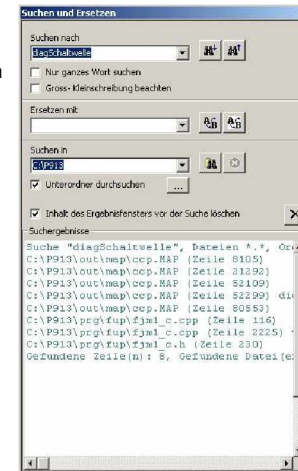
Suchen und Ersetzen

Suchen nach
diagSchaltwelle

Nur ganzes Wort suchen

Gross- kleinschreibung beachten

Ersetzen mit

Suchen in
C:\P913

Unterordner durchsuchen

...

Inhalt des Ergebnisfensters vor der Suche löschen

Suchergebnisse

Suche "diagSchaltwelle", Dateien *.*, Or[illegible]
C:\P913\out\map\ccp.MAP (Zeile 8105)
C:\P913\out\map\ccp.MAP (Zeile 21292)
C:\P913\out\map\ccp.MAP (Zeile 52109)
C:\P913\out\map\ccp.MAP (Zeile 52299) di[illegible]
C:\P913\out\map\ccp.MAP (Zeile 80553)
C:\P913\prg\fup\fjm1_c.cpp (Zeile 116)
C:\P913\prg\fup\fjm1_c.cpp (Zeile 2225)
C:\P913\prg\fup\fjm1_c.h (Zeile 230)
Gefundene Zeile(n): 8, Gefundene Datei(e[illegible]